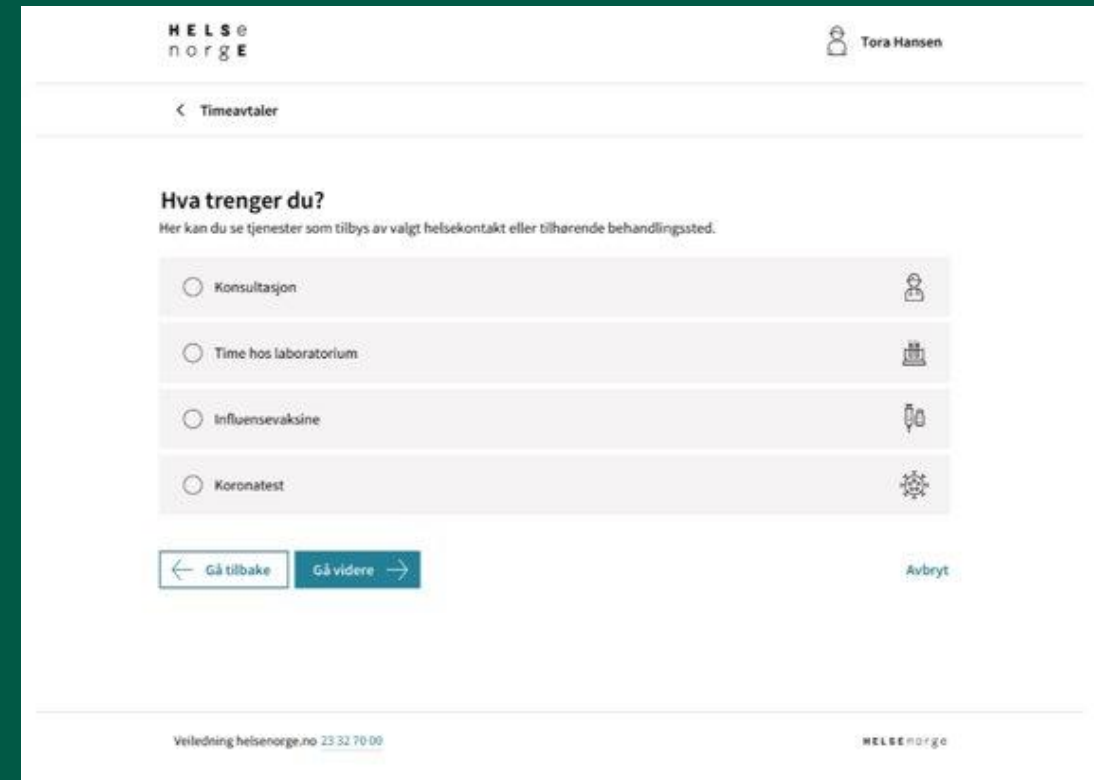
HELSe
norgE

Tora Hansen

Timeavtaler

Hva trenger du?

Her kan du se tjenester som tilbys av valgt helsekontakt eller tilhørende behandlingssted.

Konsultasjon

Time hos laboratorium

Influensevaksine

Koronatest

Gå tilbake

Gå videre

Avbryt

Veiledning helsenorge.no 23 32 70 00

HELSEnorge